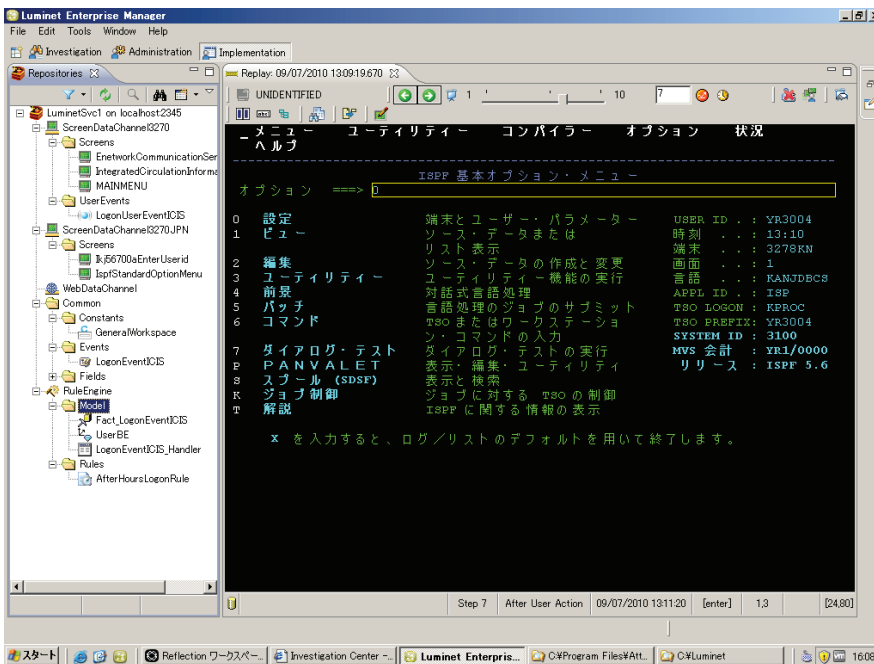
Luminet Enterprise Manager
File Edit Tools Window Help
Investigation Administration Implementation

Repositories
LuminetSvc1 on localhost:2345
ScreenDataChannel3270
Screens
EnetworkCommunicationSer
IntegratedCirculationInforma
MAINMENU
UserEvents
LogonUserEventICIS
ScreenDataChannel3270JPN
Screens
Ikj56700aEnterUserid
IspfStandardOptionMenu
WebDataChannel
Common
Constants
GeneralWorkspace
Events
LogonEventICIS
Fields
RuleEngine
Model
Fact_LogonEventICIS
UserBE
LogonEventICIS_Handler
Rules
AfterHoursLogonRule

Replay: 09/07/2010 13:09:19.670
UNIDENTIFIED
1 10 7

メニュー ユーティリティー コンパイラー オプション 状況
ヘルプ

ISPF 基本オプション・メニュー
オプション ===> 0

| | | | |
|---|---|---|---|
| 0 | 設定 | 端末とユーザー・パラメーター | USER ID . : YR3004 |
| 1 | ビュー | ソース・データまたは リスト表示 | 時刻 . . . : 13:10 |
| | | | 端末 . . . : 3278KN |
| 2 | 編集 | ソース・データの作成と変更 | 画面 . . . : 1 |
| 3 | ユーティリティー | ユーティリティー機能の実行 | 言語 . . . : KANJDBCS |
| 4 | 前景 | 対話式言語処理 | APPL ID . : ISP |
| 5 | バッチ | 言語処理のジョブのサブミット | TSO LOGON : KPROC |
| 6 | コマンド | TSO またはワークステーション・コマンドの入力 | TSO PREFIX: YR3004 |
| | | | SYSTEM ID : 3100 |
| 7 | ダイアログ・テスト | ダイアログ・テストの実行 | MVS 会計 : YR1/0000 |
| P | PANVALET | 表示・編集・ユーティリティ | リリース : ISPF 5.6 |
| S | スプール (SDSF) | 表示と検索 | |
| K | ジョブ制御 | ジョブに対する TSO の制御 | |
| T | 解説 | ISPF に関する情報の表示 | |

X を入力すると、ログ/リストのデフォルトを用いて終了します。

Step 7 After User Action 09/07/2010 13:11:20 [enter] 1,3 [24,80]

スタート Reflection ワークスペ... Investigation Center -... Luminet Enterpris... C:¥Program Files¥Att... C:¥Luminet 16:08